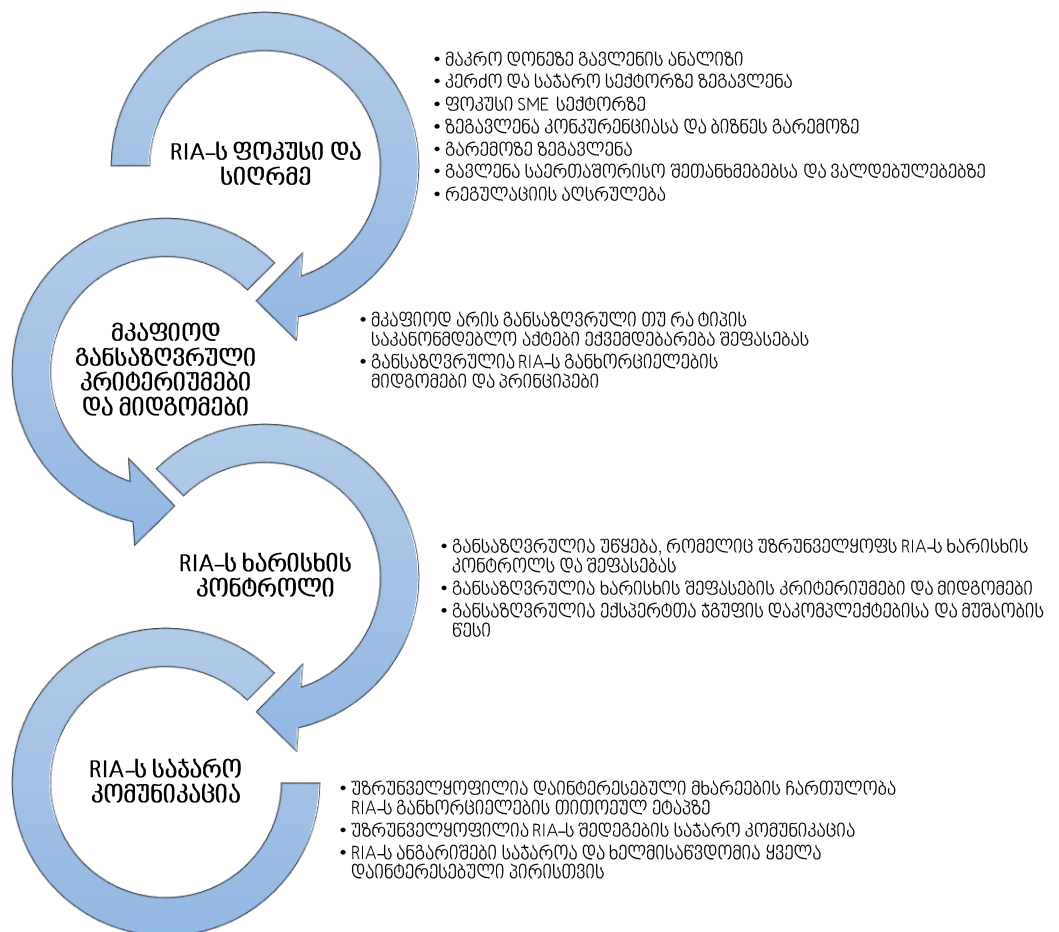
RIA-ს ფოკუსი და სიღრმე

• მაკრო დონეზე გავლენის ანალიზი
• კერძო და საჯარო სექტორზე ზეგავლენა
• ფოკუსი SME სექტორზე
• ზეგავლენა კონკურენციასა და ბიზნეს გარემოზე
• გარემოზე ზეგავლენა
• გავლენა საერთაშორისო შეთანხმებებსა და ვალდებულებებზე
• რეგულაციის აღსრულება

მკაფიოდ განსაზღვრული კრიტერიუმები და მიდგომები

• მკაფიოდ არის განსაზღვრული თუ რა ტიპის საკანონმდებლო აქტები ექვემდებარება შეფასებას
• განსაზღვრულია RIA-ს განხორციელების მიდგომები და პრინციპები

RIA-ს ხარისხის კონტროლი

• განსაზღვრულია უწყება, რომელიც უზრუნველყოფს RIA-ს ხარისხის კონტროლს და შეფასებას
• განსაზღვრულია ხარისხის შეფასების კრიტერიუმები და მიდგომები
• განსაზღვრულია ექსპერტთა ჯგუფის დაკომპლექტებისა და მუშაობის წესი

RIA-ს საჯარო კომუნიკაცია

• უზრუნველყოფილია დაინტერესებული მხარეების ჩართულობა RIA-ს განხორციელების თითოეულ ეტაპზე
• უზრუნველყოფილია RIA-ს შედეგების საჯარო კომუნიკაცია
• RIA-ს ანგარიშები საჯაროა და ხელმისაწვდომია ყველა დაინტერესებული პირისთვის